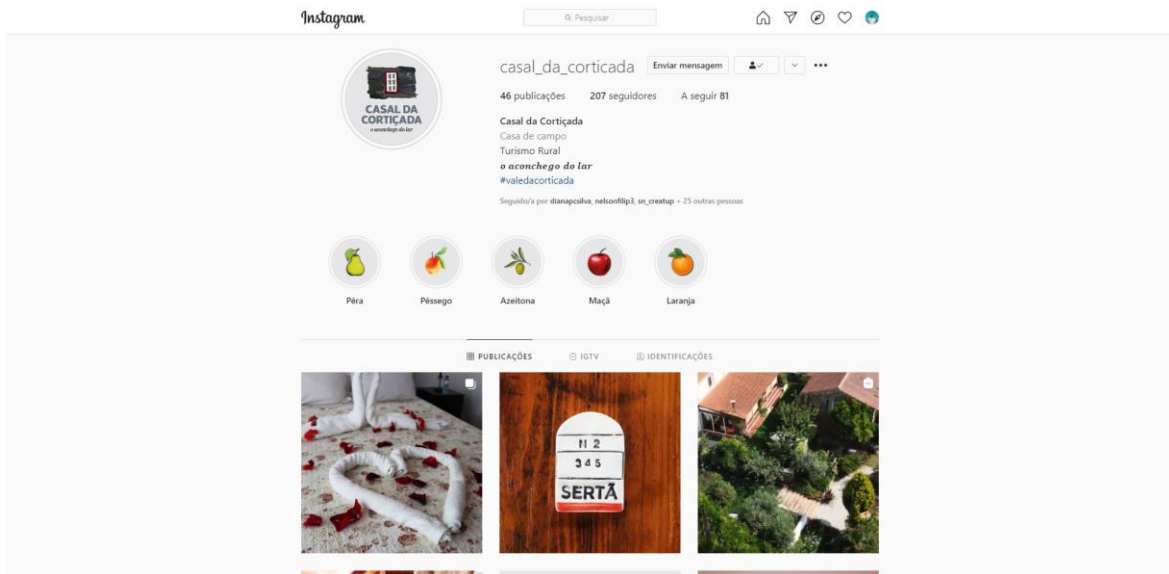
Instagram

Pesquisar

CASAL DA CORTIÇADA
o aconchego do lar

casal_da_corticada Enviar mensagem

46 publicações 207 seguidores A seguir 81

Casal da Cortiçada
Casa de campo
Turismo Rural
o aconchego do lar
#valedacorticada

Seguido/a por dianapcsilva, nelsonfilip3, sn_creatup + 25 outras pessoas

Pêra
Pêssego
Azeitona
Maçã
Laranja

PUBLICAÇÕES IGTV IDENTIFICAÇÕES

N 2
345
SERTÃ